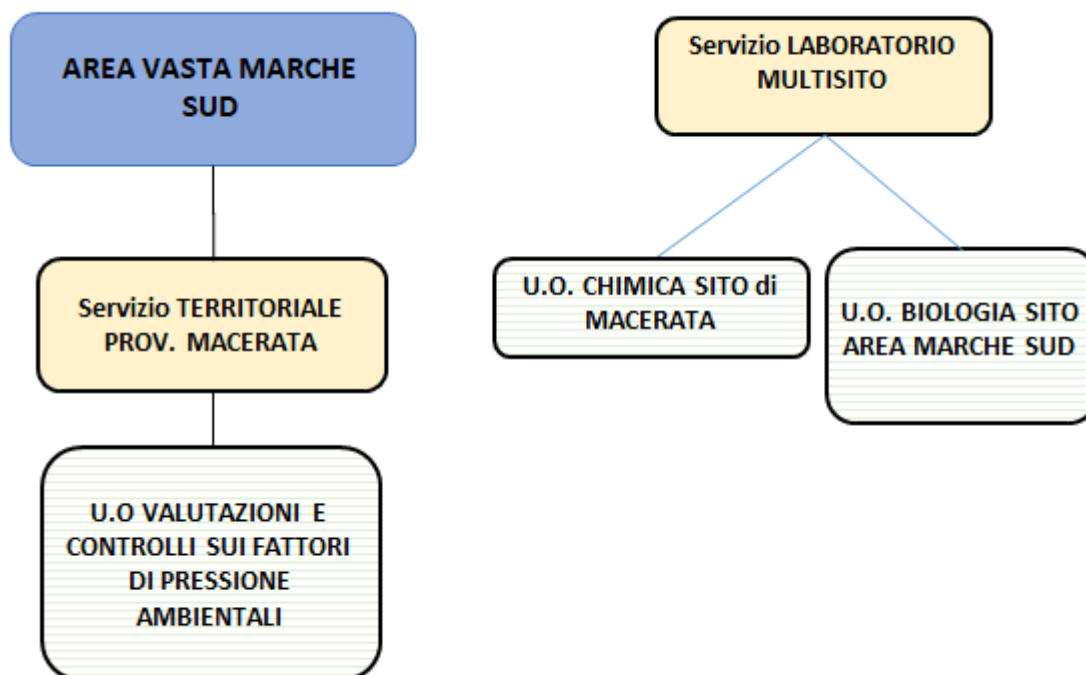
AREA VASTA MARCHE SUD

Servizio TERRITORIALE PROV. MACERATA

U.O VALUTAZIONI E CONTROLLI SUI FATTORI DI PRESSIONE AMBIENTALI

Servizio LABORATORIO MULTISITO

U.O. CHIMICA SITO di MACERATA

U.O. BIOLOGIA SITO AREA MARCHE SUD